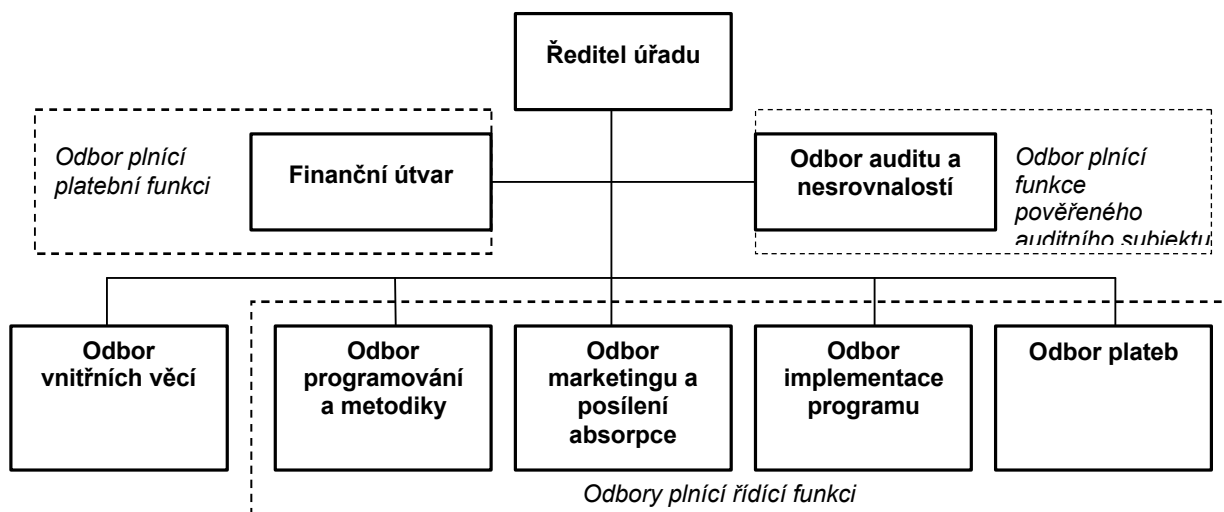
Ředitel úřadu

Odbor plnící platební funkci

Finanční útvar

Odbor auditu a nesrovnalostí

Odbor plnící funkce pověřeného auditního subjektu

Odbor vnitřních věcí

Odbor programování a metodiky

Odbor marketingu a posílení absorpce

Odbor implementace programu

Odbor plateb

Odbory plnící řídící funkci